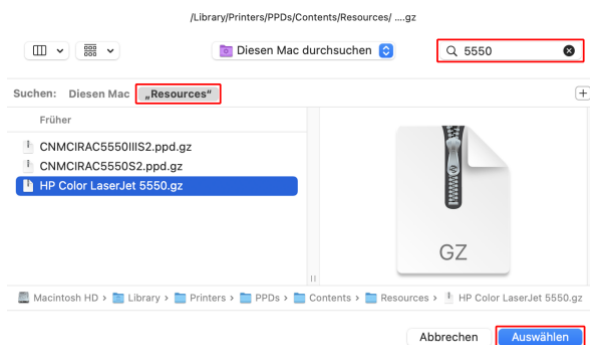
/Library/Printers/PPDs/Contents/Resources/ ....gz

Diesen Mac durchsuchen

5550

Suchen: Diesen Mac „Resources“

Früher

CNMCIRAC5550IIIS2.ppd.gz

CNMCIRAC5550S2.ppd.gz

HP Color LaserJet 5550.gz

GZ

Macintosh HD › Library › Printers › PPDs › Contents › Resources › HP Color LaserJet 5550.gz

Abbrechen

Auswählen